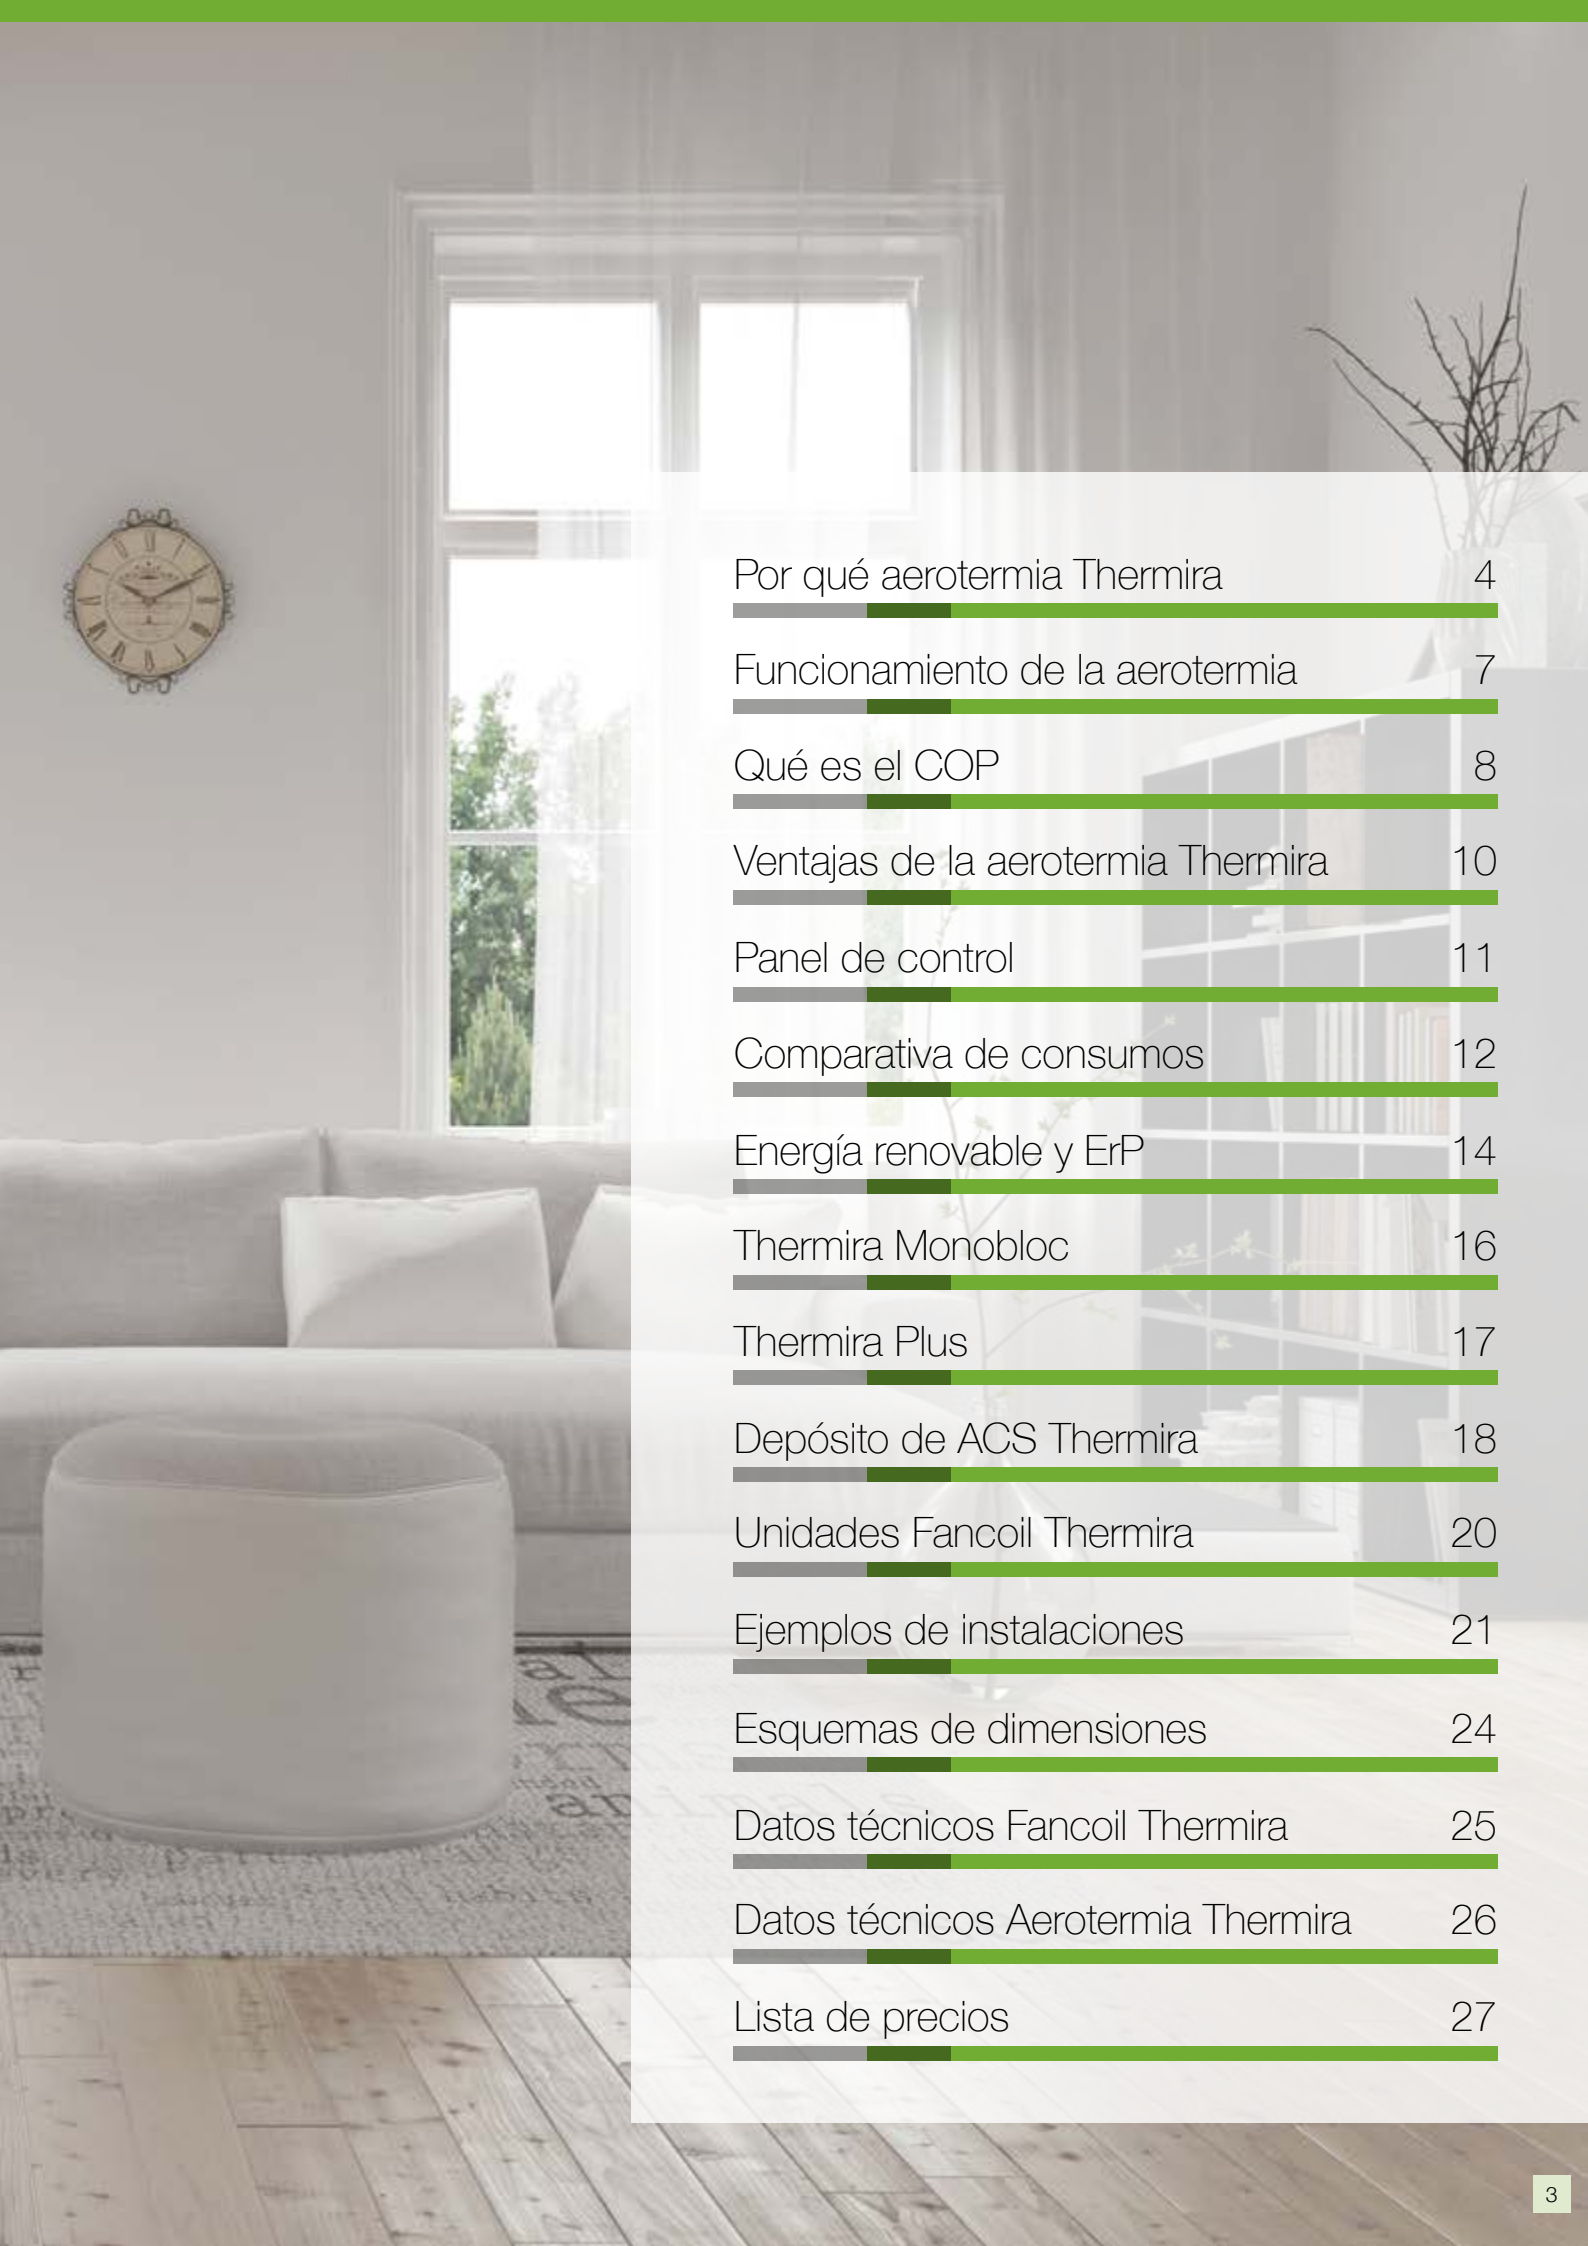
Por qué aerotermia Thermira 4

Funcionamiento de la aerotermia 7

Qué es el COP 8

Ventajas de la aerotermia Thermira 10

Panel de control 11

Comparativa de consumos 12

Energía renovable y ErP 14

Thermira Monobloc 16

Thermira Plus 17

Depósito de ACS Thermira 18

Unidades Fancoil Thermira 20

Ejemplos de instalaciones 21

Esquemas de dimensiones 24

Datos técnicos Fancoil Thermira 25

Datos técnicos Aerotermia Thermira 26

Lista de precios 27

3